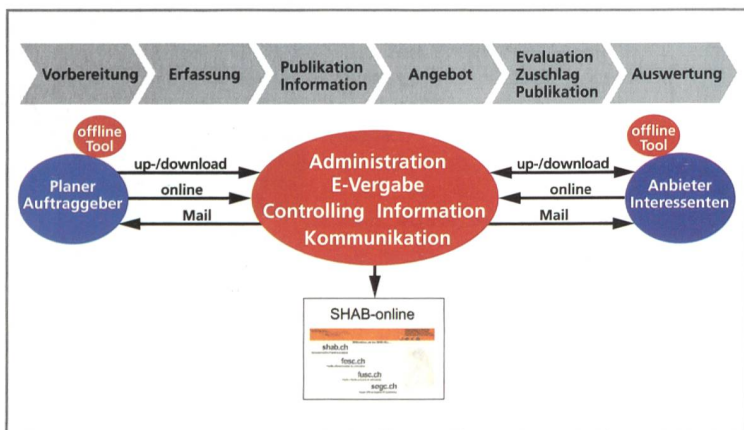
Vorbereitung

Erfassung

Publikation Information

Angebot

Evaluation Zuschlag Publikation

Auswertung

offline Tool

Planer Auftraggeber

up-/download

online

Mail

Administration E-Vergabe Controlling Information Kommunikation

up-/download

online

Mail

offline Tool

Anbieter Interessenten

SHAB-online

shab.ch

fosc.ch

fusc.ch

segc.ch